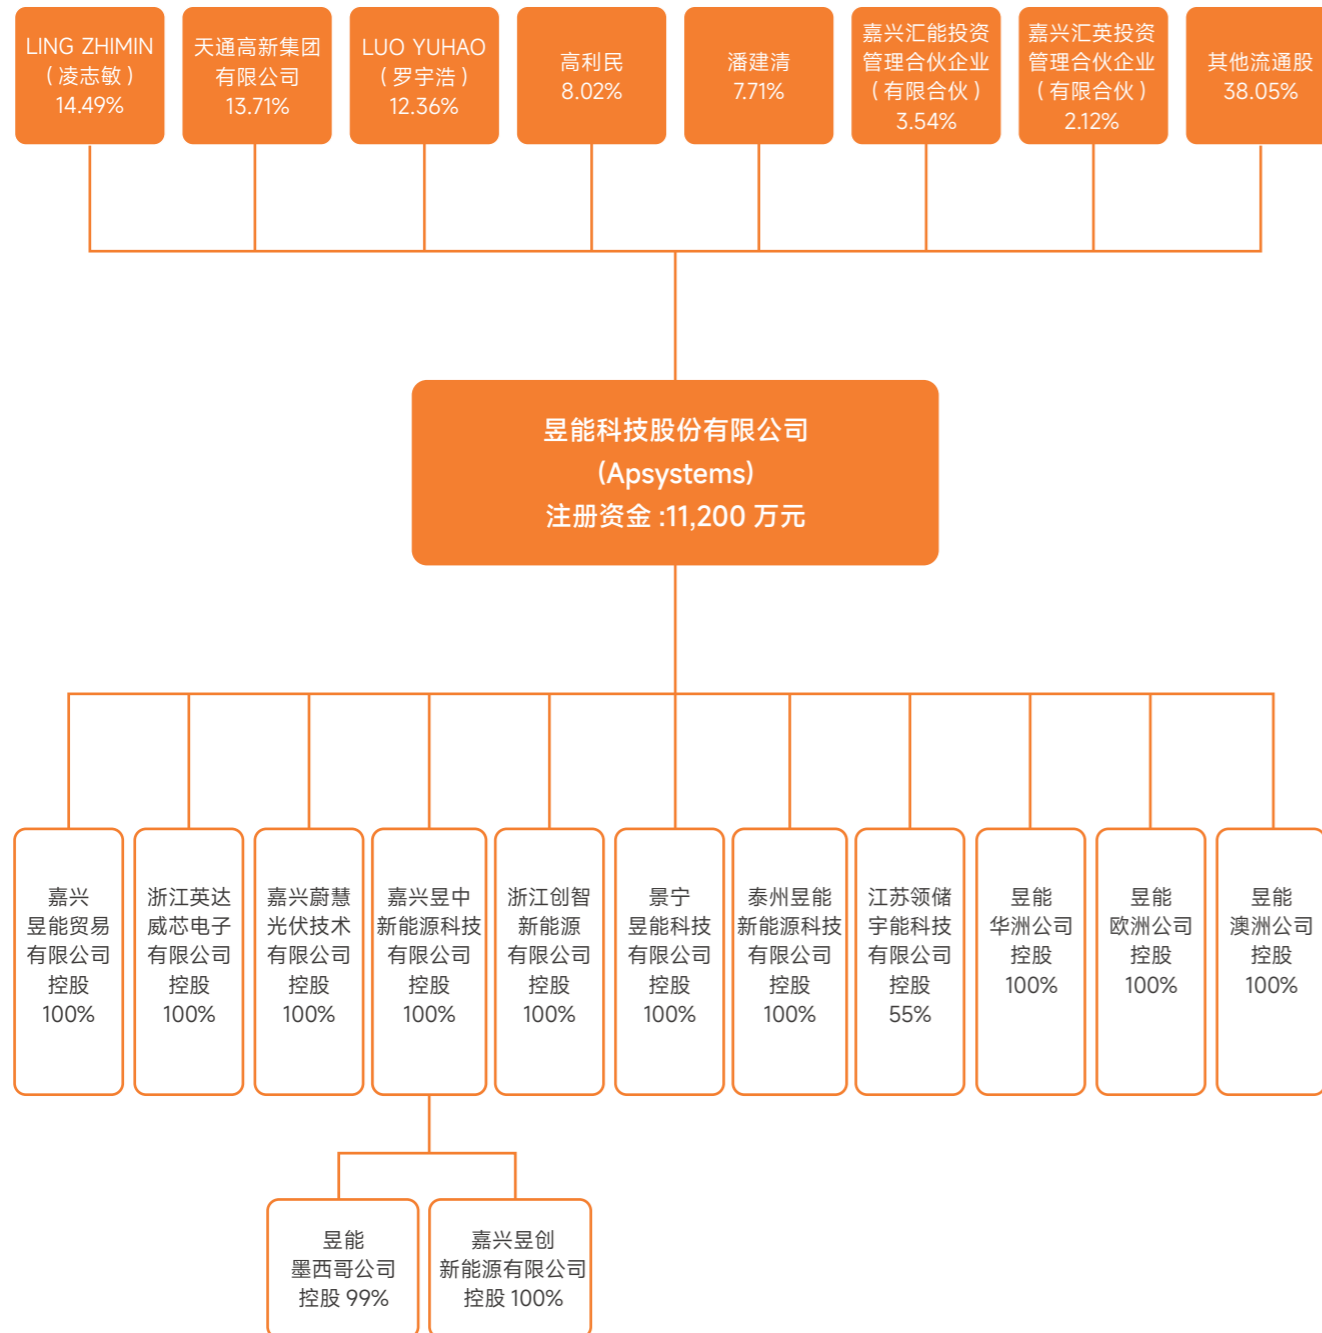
LING ZHIMIN
(凌志敏)
14.49%

天通高新集团
有限公司
13.71%

LUO YUHAO
(罗宇浩)
12.36%

高利民
8.02%

潘建清
7.71%

嘉兴汇能投资
管理合伙企业
(有限合伙)
3.54%

嘉兴汇英投资
管理合伙企业
(有限合伙)
2.12%

其他流通股
38.05%

昱能科技股份有限公司
(Apsystems)
注册资金 :11,200 万元

嘉兴
昱能贸易
有限公司
控股
100%

浙江英达
威芯电子
有限公司
控股
100%

嘉兴蔚慧
光伏技术
有限公司
控股
100%

嘉兴昱中
新能源科技
有限公司
控股
100%

浙江创智
新能源
有限公司
控股
100%

景宁
昱能科技
有限公司
控股
100%

泰州昱能
新能源科技
有限公司
控股
100%

江苏领储
宇能科技
有限公司
控股
55%

昱能
华洲公司
控股
100%

昱能
欧洲公司
控股
100%

昱能
澳洲公司
控股
100%

昱能
墨西哥公司
控股 99%

嘉兴昱创
新能源有限公司
控股 100%